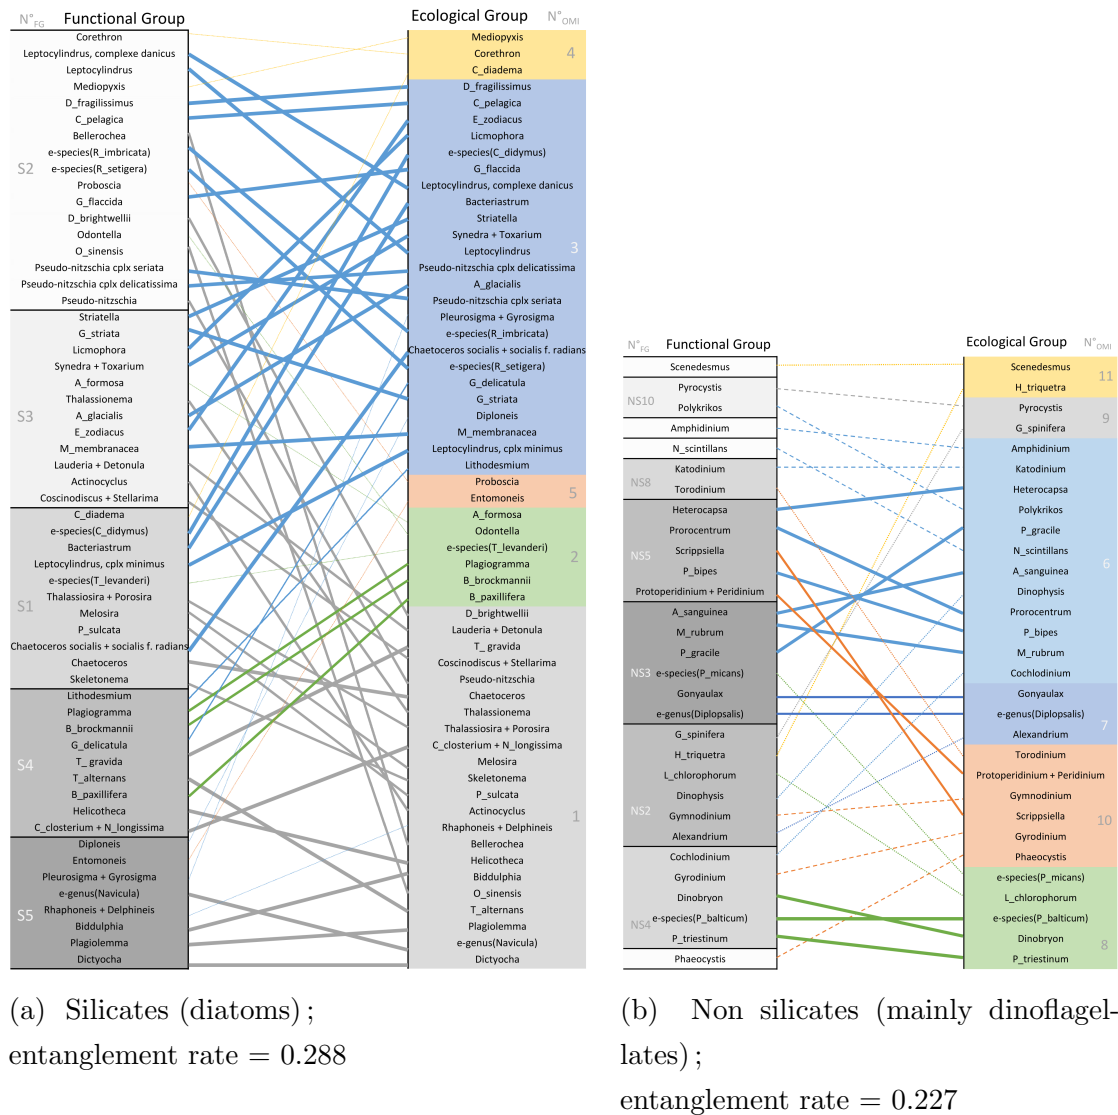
$N°_{FG}$ Functional Group

Corethron
Leptocylindrus, complexe danicus
Leptocylindrus
Mediopyxis
D_fragilissimus
C_pelagica
Bellerochea
e-species(R_imbricata)
e-species(R_setigera)
Proboscia
G_flaccida
D_brightwellii
Odontella
O_sinensis
Pseudo-nitzschia cplx seriata
Pseudo-nitzschia cplx delicatissima
Pseudo-nitzschia
S2

Striatella
G_striata
Licmophora
Synedra + Toxarium
A_formosa
Thalassionema
A_glacialis
E_zodiacus
M_membranacea
Lauderia + Detonula
Actinocyclus
Coscinodiscus + Stellarima
S3

C_diadema
e-species(C_didymus)
Bacteriastrum
Leptocylindrus, cplx minimus
e-species(T_levanderi)
Thalassiosira + Porosira
Melosira
P_sulcata
Chaetoceros socialis + socialis f. radians
Chaetoceros
Skeletonema
S1

Lithodesmium
Plagiogramma
B_brockmannii
G_delicatula
T_gravida
T_alternans
B_paxillifera
Helicotheca
C_closterium + N_longissima
S4

Diploneis
Entomoneis
Pleurosigma + Gyrosigma
e-genus(Navicula)
Rhaphoneis + Delphineis
Biddulphia
Plagiolemma
Dictyocha
S5

Ecological Group $N°_{OMI}$

Mediopyxis
Corethron
C_diadema
4

D_fragilissimus
C_pelagica
E_zodiacus
Licmophora
e-species(C_didymus)
G_flaccida
Leptocylindrus, complexe danicus
Bacteriastrum
Striatella
Synedra + Toxarium
Leptocylindrus
Pseudo-nitzschia cplx delicatissima
A_glacialis
Pseudo-nitzschia cplx seriata
Pleurosigma + Gyrosigma
e-species(R_imbricata)
Chaetoceros socialis + socialis f. radians
e-species(R_setigera)
G_delicatula
G_striata
Diploneis
M_membranacea
Leptocylindrus, cplx minimus
Lithodesmium
3

Proboscia
Entomoneis
5

A_formosa
Odontella
e-species(T_levanderi)
Plagiogramma
B_brockmannii
B_paxillifera
2

D_brightwellii
Lauderia + Detonula
T_gravida
Coscinodiscus + Stellarima
Pseudo-nitzschia
Chaetoceros
Thalassionema
Thalassiosira + Porosira
C_closterium + N_longissima
Melosira
Skeletonema
P_sulcata
Actinocyclus
Rhaphoneis + Delphineis
Bellerochea
Helicotheca
Biddulphia
O_sinensis
T_alternans
Plagiolemma
e-genus(Navicula)
Dictyocha
1

(a) Silicates (diatoms); entanglement rate = 0.288

$N°_{FG}$ Functional Group

Scenedesmus
Pyrocystis
Polykrikos
NS10
Amphidinium
N_scintillans
Katodinium
Torodinium
NS8
Heterocapsa
Prorocentrum
Scrippsiella
P_bipes
Protoperidinium + Peridinium
NS5
A_sanguinea
M_rubrum
P_gracile
e-species(P_micans)
Gonyaulax
e-genus(Diplopsalis)
NS3
G_spinifera
H_triquetra
L_chlorophorum
Dinophysis
Gymnodinium
Alexandrium
NS2
Cochlodinium
Gyrodinium
Dinobryon
e-species(P_balticum)
P_triestinum
NS4
Phaeocystis

Ecological Group $N°_{OMI}$

Scenedesmus
H_triquetra
11
Pyrocystis
G_spinifera
9
Amphidinium
Katodinium
Heterocapsa
Polykrikos
P_gracile
N_scintillans
A_sanguinea
Dinophysis
Prorocentrum
P_bipes
M_rubrum
Cochlodinium
6
Gonyaulax
e-genus(Diplopsalis)
Alexandrium
7
Torodinium
Protoperidinium + Peridinium
Gymnodinium
Scrippsiella
Gyrodinium
Phaeocystis
10
e-species(P_micans)
L_chlorophorum
e-species(P_balticum)
Dinobryon
P_triestinum
8

(b) Non silicates (mainly dinoflagellates); entanglement rate = 0.227